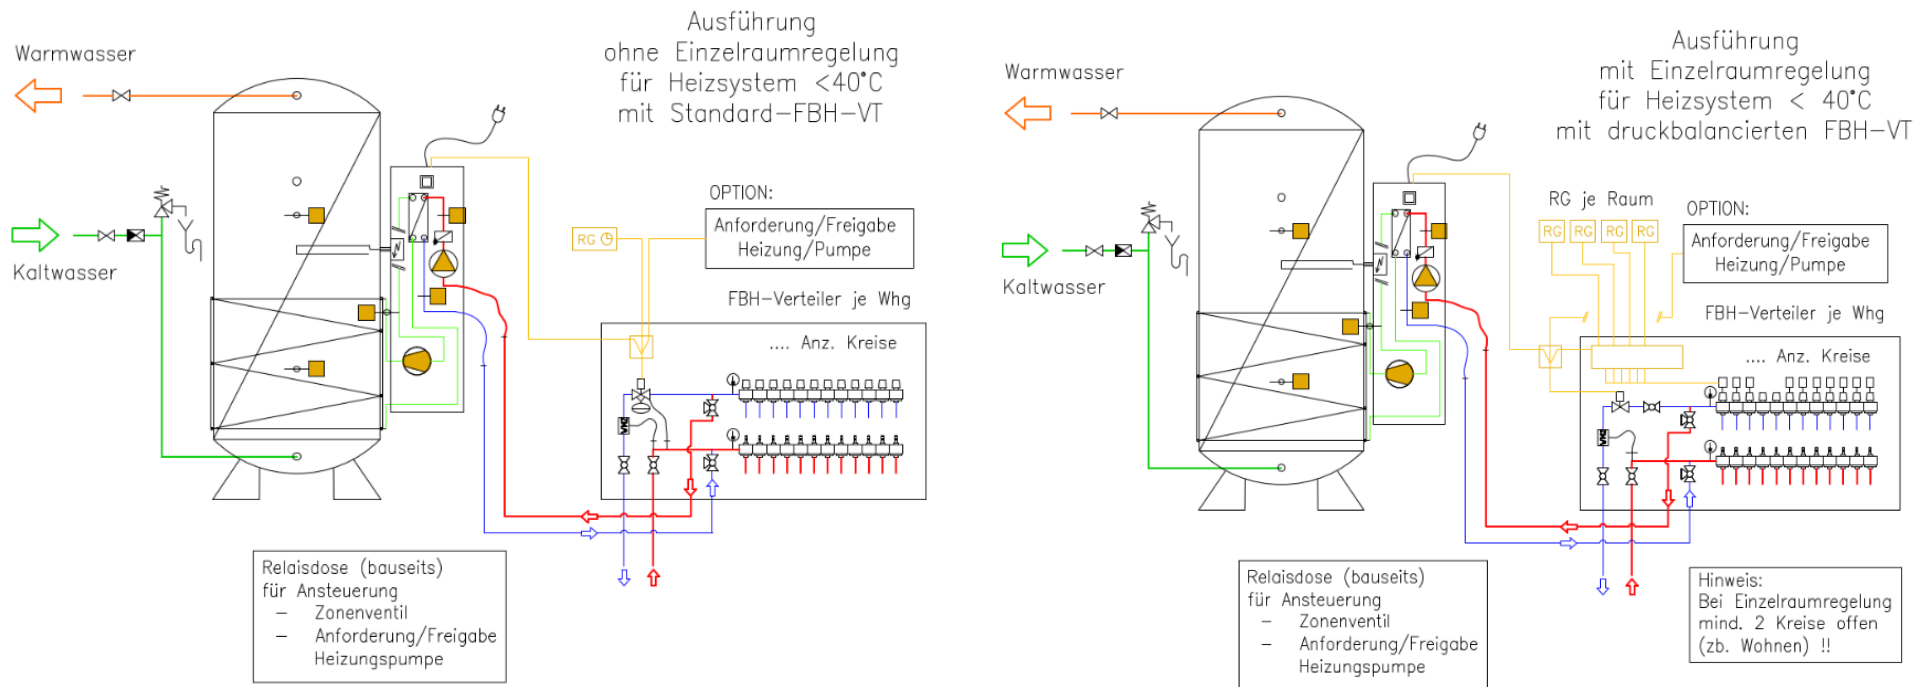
Ausführung
ohne Einzelraumregelung
für Heizsystem <40°C
mit Standard–FBH–VT

Warmwasser

Kaltwasser

RG

OPTION:
Anforderung/Freigabe Heizung/Pumpe

FBH–Verteiler je Whg

.... Anz. Kreise

Relaisdose (bauseits)
für Ansteuerung
– Zonenventil
– Anforderung/Freigabe Heizungspumpe

Ausführung
mit Einzelraumregelung
für Heizsystem < 40°C
mit druckbalancierten FBH–VT

Warmwasser

Kaltwasser

RG je Raum

RG RG RG RG

OPTION:
Anforderung/Freigabe Heizung/Pumpe

FBH–Verteiler je Whg

.... Anz. Kreise

Relaisdose (bauseits)
für Ansteuerung
– Zonenventil
– Anforderung/Freigabe Heizungspumpe

Hinweis:
Bei Einzelraumregelung mind. 2 Kreise offen (zb. Wohnen) !!